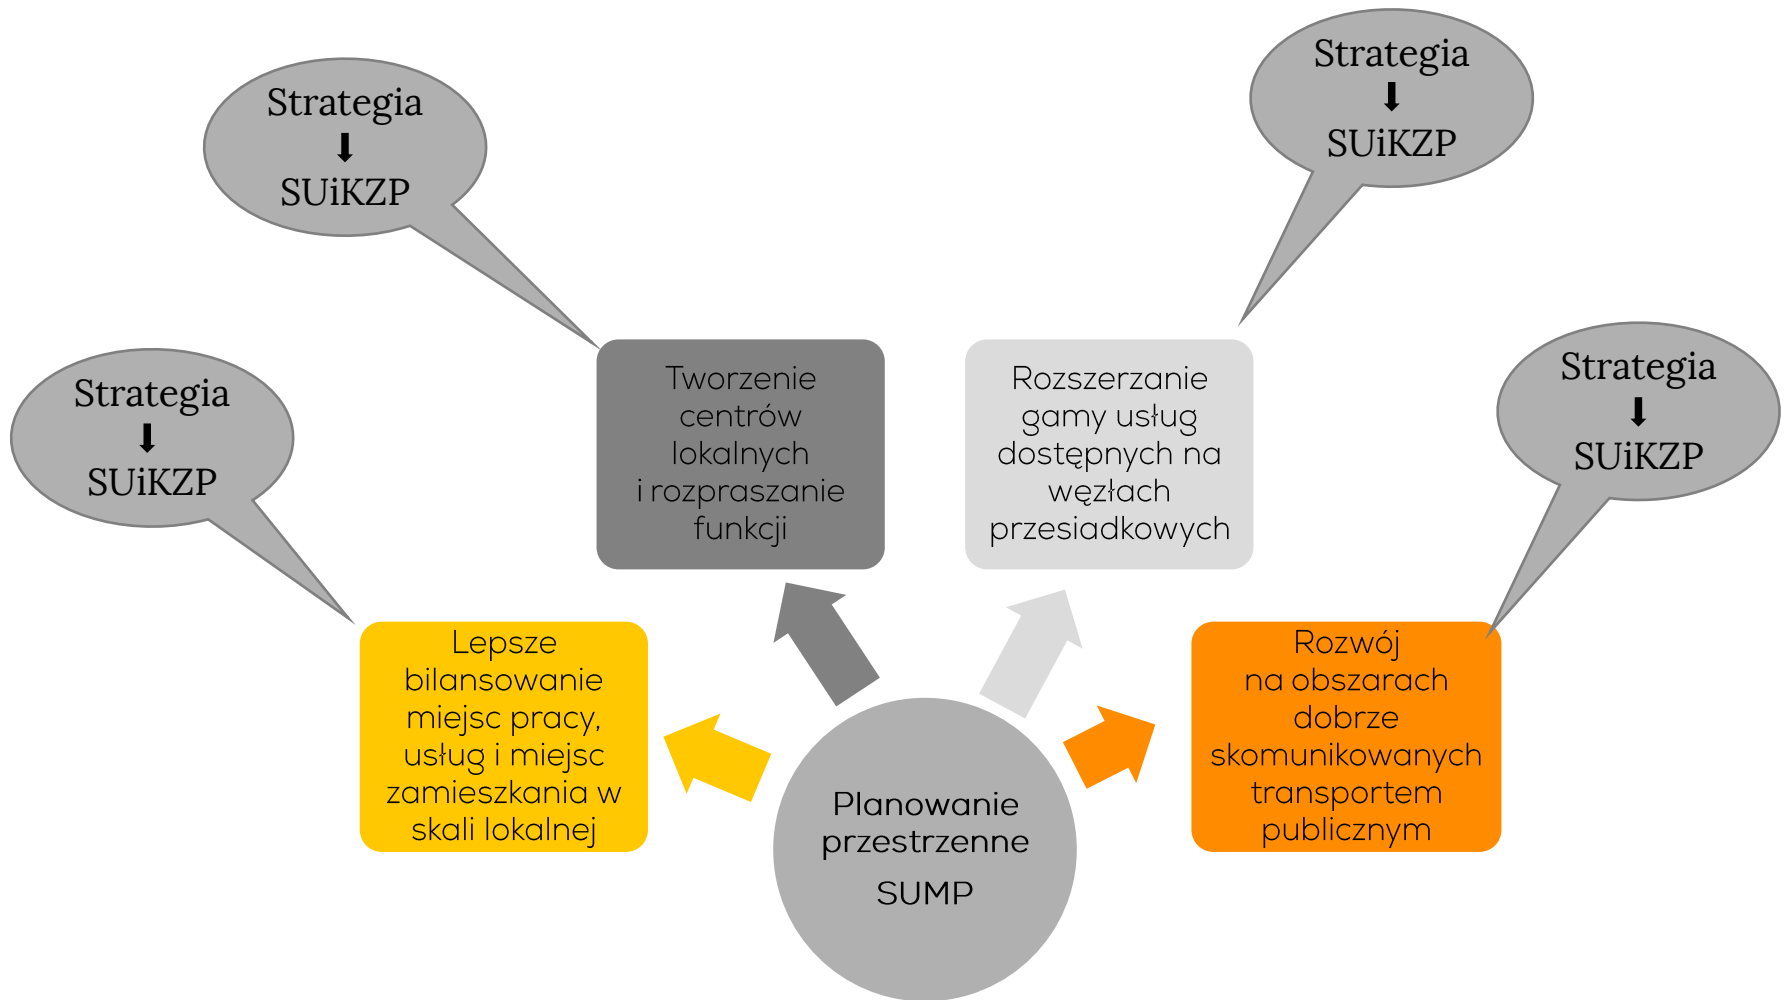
Strategia
⬇
SUiKZP

Strategia
⬇
SUiKZP

Strategia
⬇
SUiKZP

Strategia
⬇
SUiKZP

Tworzenie centrów lokalnych i rozpraszanie funkcji

Rozszerzanie gamy usług dostępnych na węzłach przesiadkowych

Lepsze bilansowanie miejsc pracy, usług i miejsc zamieszkania w skali lokalnej

Rozwój na obszarach dobrze skomunikowanych transportem publicznym

Planowanie przestrzenne

SUMP